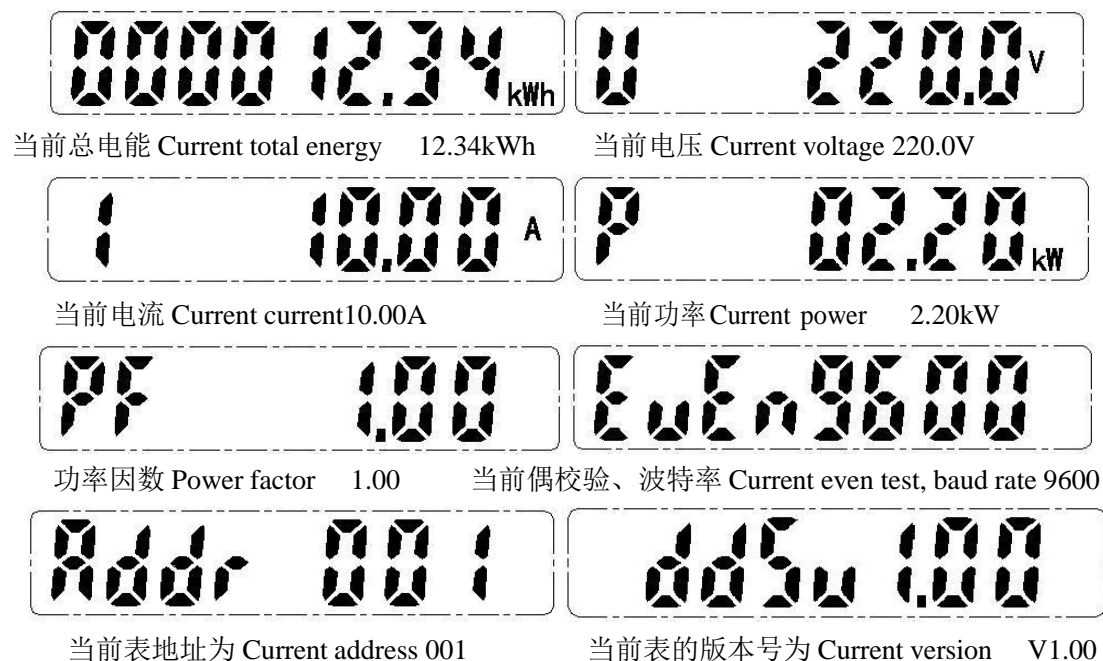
00000012.34 kWh

U 220.0 V

当前总电能 Current total energy 12.34kWh

当前电压 Current voltage 220.0V

I 10.00 A

P 02.20 kW

当前电流 Current current10.00A

当前功率Current power 2.20kW

PF 1.00

EvEn9600

功率因数 Power factor 1.00

当前偶校验、波特率 Current even test, baud rate 9600

Addr 001

ddSu 1.00

当前表地址为 Current address 001

当前表的版本号为 Current version V1.00